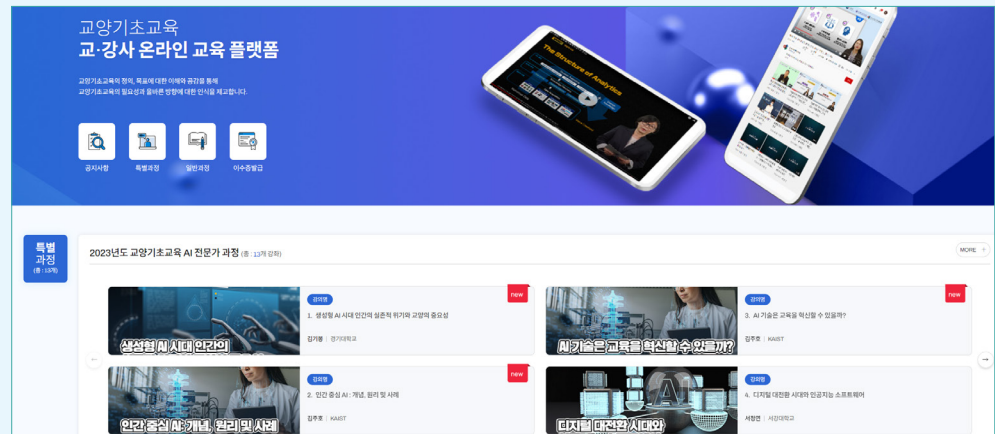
교양기초교육
교·강사 온라인 교육 플랫폼

교양기초교육의 정의, 목표에 대한 이해와 공감을 통해
교양기초교육의 필요성과 올바른 방향에 대한 인식을 제고합니다.

공지사항
특별과정
일반과정
이수증발급

The Structure of Analysis

특별 과정
(총 : 13개)

2023년도 교양기초교육 AI 전문가 과정 (총 : 13개 강좌)

MORE +

new
강의명
1. 생성형 AI 시대 인간의 실존적 위기와 교양의 중요성
김기봉 | 경기대학교
생성형 AI 시대 인간의

new
강의명
3. AI 기술은 교육을 혁신할 수 있을까?
김주호 | KAIST
AI 기술은 교육을 혁신할 수 있을까?

new
강의명
2. 인간 중심 AI : 개념, 원리 및 사례
김주호 | KAIST
인간 중심 AI: 개념, 원리 및 사례

강의명
4. 디지털 대전환 시대와 인공지능 소프트웨어
서정연 | 서강대학교
디지털 대전환 시대와